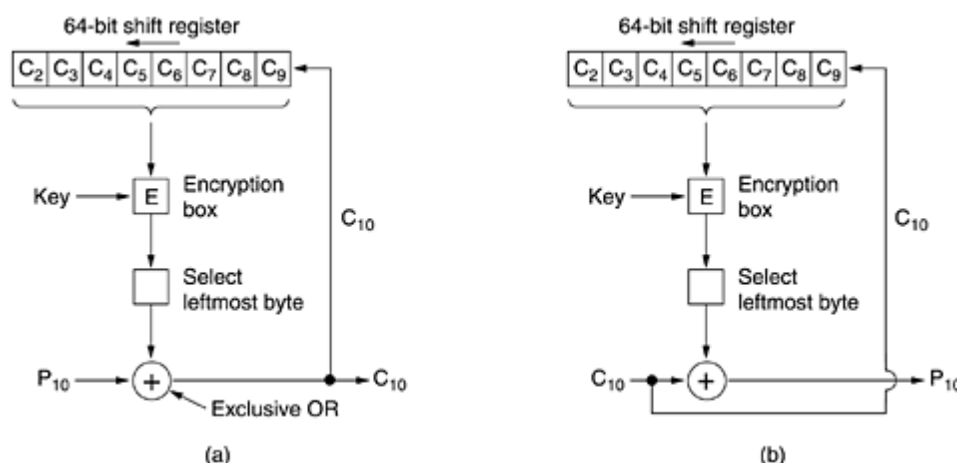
64-bit shift register

| $C_2$ | $C_3$ | $C_4$ | $C_5$ | $C_6$ | $C_7$ | $C_8$ | $C_9$ |
|---|---|---|---|---|---|---|---|

Key
E
Encryption box
$C_{10}$
Select leftmost byte
$P_{10}$
$C_{10}$
Exclusive OR
(a)

64-bit shift register

| $C_2$ | $C_3$ | $C_4$ | $C_5$ | $C_6$ | $C_7$ | $C_8$ | $C_9$ |
|---|---|---|---|---|---|---|---|

Key
E
Encryption box
$C_{10}$
Select leftmost byte
$C_{10}$
$P_{10}$
(b)